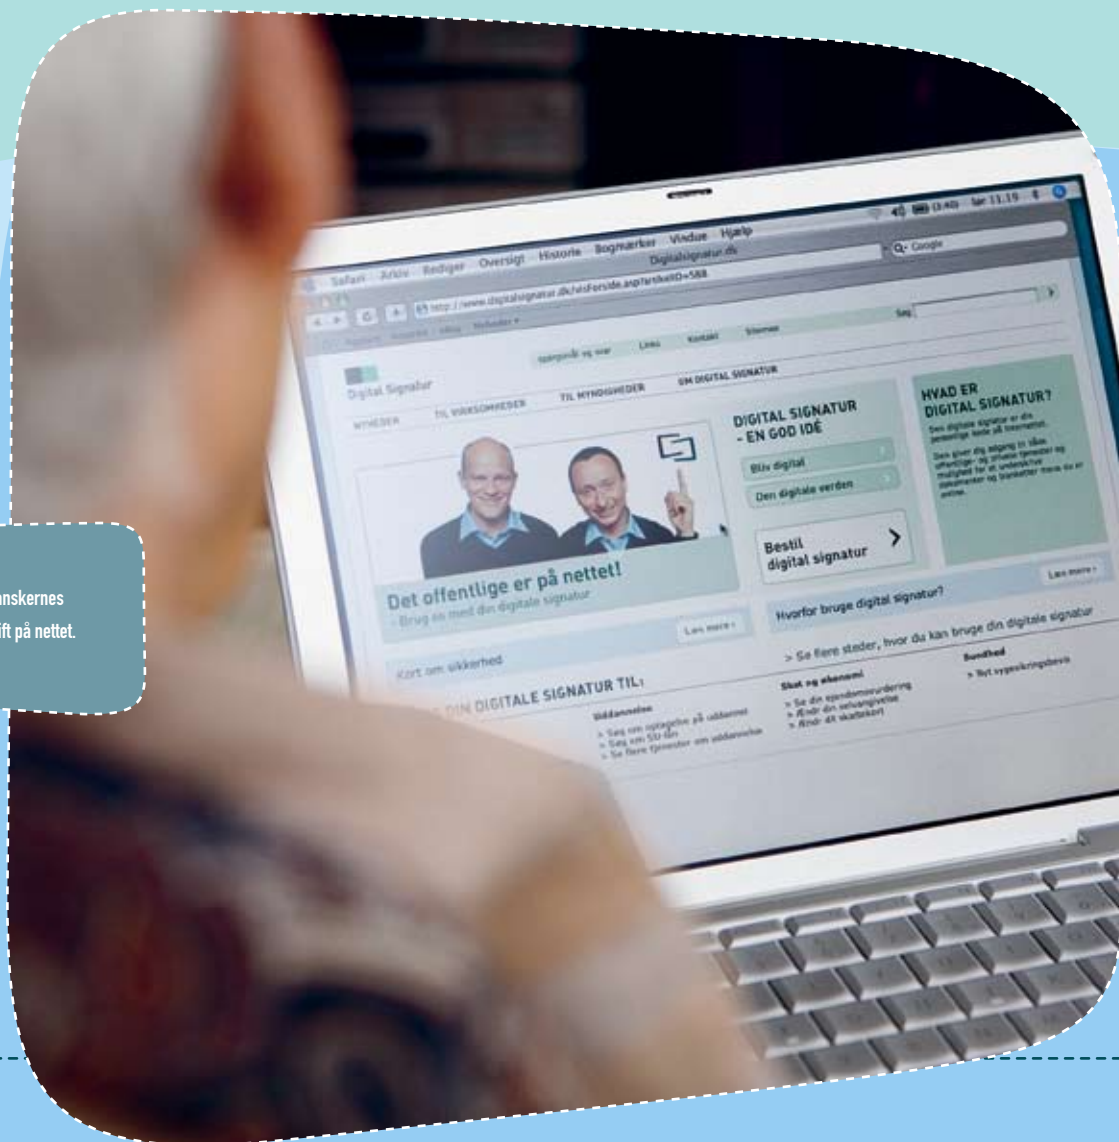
anskernes
ift på nettet.

Safari Arkiv Rediger Oversigt Historie Bogmærker Vindue Hjælp

Digitalsignatur.dk

http://www.digitalsignatur.dk/visForside.asp?artikelID=588

Q- Google

Søg

Digital Signatur

Spørgsmål og svar Links Kontakt Sitemap

NYHEDER TIL VIRKSOMHEDER TIL MYNDIGHEDER OM DIGITAL SIGNATUR

DIGITAL SIGNATUR - EN GOD IDÉ

Bliv digital

Den digitale verden

Bestil digital signatur

HVAD ER DIGITAL SIGNATUR?

Den digitale signatur er din personlige løsle på internettet.

Den giver dig adgang til både offentlige- og private tjenester og mulighed for at underskrive dokumenter og blanketter mens du er online.

Læs mere

Det offentlige er på nettet!

- Brug os med din digitale signatur

Læs mere

Hvorfor bruge digital signatur?

> Se flere steder, hvor du kan bruge din digitale signatur

Kort om sikkerhed

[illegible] DIN DIGITALE SIGNATUR TIL:

Uddannelse

> Søg om optagelse på uddannelse
> Søg om SU-lån
> Se flere tjenester om uddannelse

Skat og økonomi

> Se din ejendomsvurdering
> Ændr din selvangivelse
> Ændr dit skattekort

Sundhed

> Nyt sygesikringsbevis